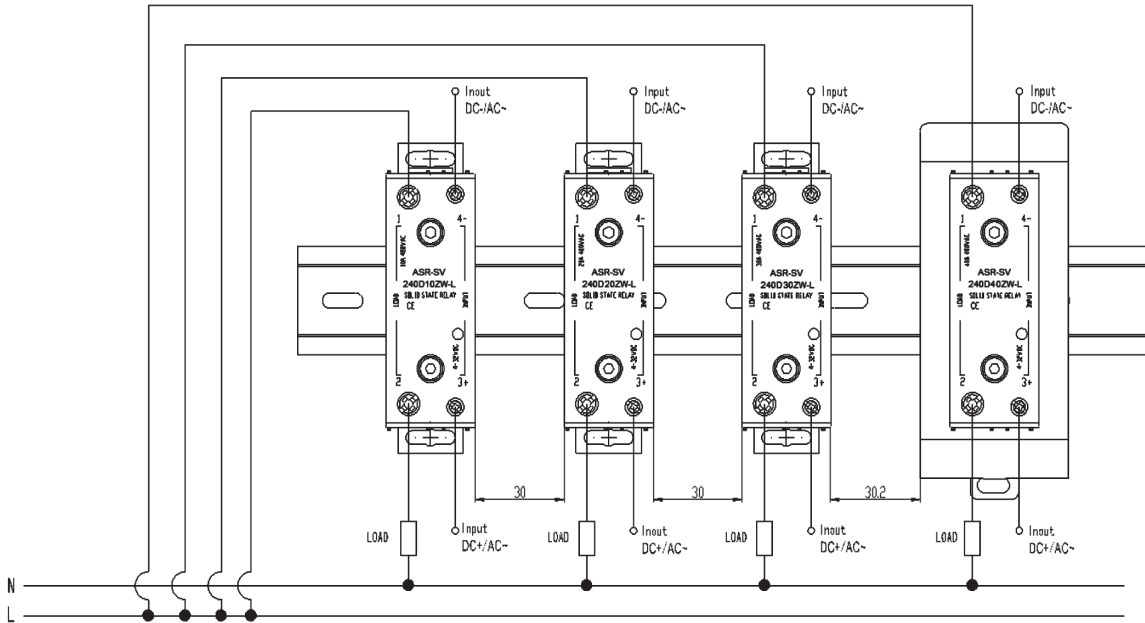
Inout DC-/AC~

Input DC-/AC~

Input DC-/AC~

Input DC-/AC~

1 4-
10A 480VAC
ASR-SV
240D10ZW-L
SOLID STATE RELAY
CE
LOAD INPUT
4-32VDC
2 3+

1 4-
20A 480VAC
ASR-SV
240D20ZW-L
SOLID STATE RELAY
CE
LOAD INPUT
4-32VDC
2 3+

1 4-
30A 480VAC
ASR-SV
240D30ZW-L
SOLID STATE RELAY
CE
LOAD INPUT
4-32VDC
2 3+

1 4-
40A 480VAC
ASR-SV
240D40ZW-L
SOLID STATE RELAY
CE
LOAD INPUT
4-32VDC
2 3+

30

30

30,2

LOAD
Input DC+/AC~

LOAD
Inout DC+/AC~

LOAD
Input DC+/AC~

LOAD
Inout DC+/AC~

N

L